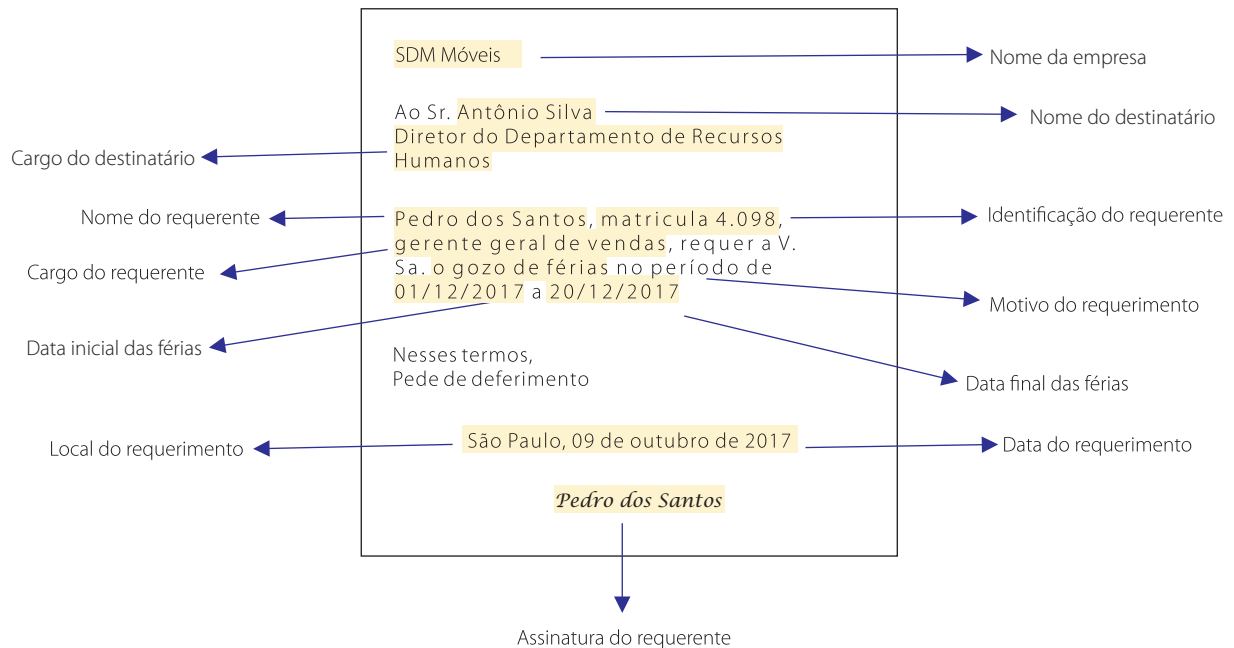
SDM Móveis

Nome da empresa

Ao Sr. Antônio Silva
Diretor do Departamento de Recursos Humanos

Nome do destinatário

Cargo do destinatário

Pedro dos Santos, matricula 4.098, gerente geral de vendas, requer a V. Sa. o gozo de férias no período de 01/12/2017 a 20/12/2017

Nome do requerente

Identificação do requerente

Cargo do requerente

Motivo do requerimento

Data inicial das férias

Nesses termos,
Pede de deferimento

Data final das férias

São Paulo, 09 de outubro de 2017

Local do requerimento

Data do requerimento

Pedro dos Santos

Assinatura do requerente